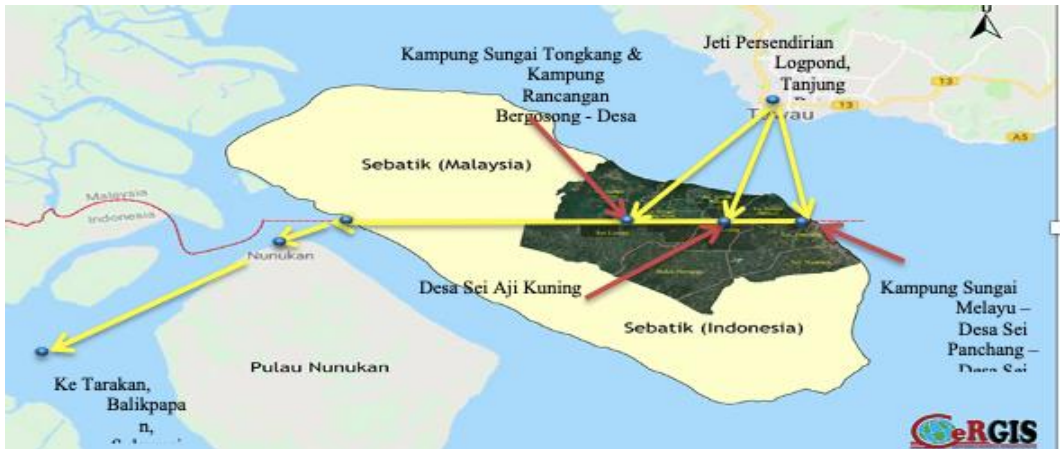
Kampung Sungai Tongkang & Kampung Rancangan Bergosong - Desa

Jeti Persendirian Logpond, Tanjung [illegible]

Tawau

13

13

A5

Sebatik (Malaysia)

Malaysia

Indonesia

Nunukan

Desa Sei Aji Kuning

Sebatik (Indonesia)

Kampung Sungai Melayu – Desa Sei Panchang – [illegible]

Pulau Nunukan

Ke Tarakan, Balikpapan, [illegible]

CeRGIS